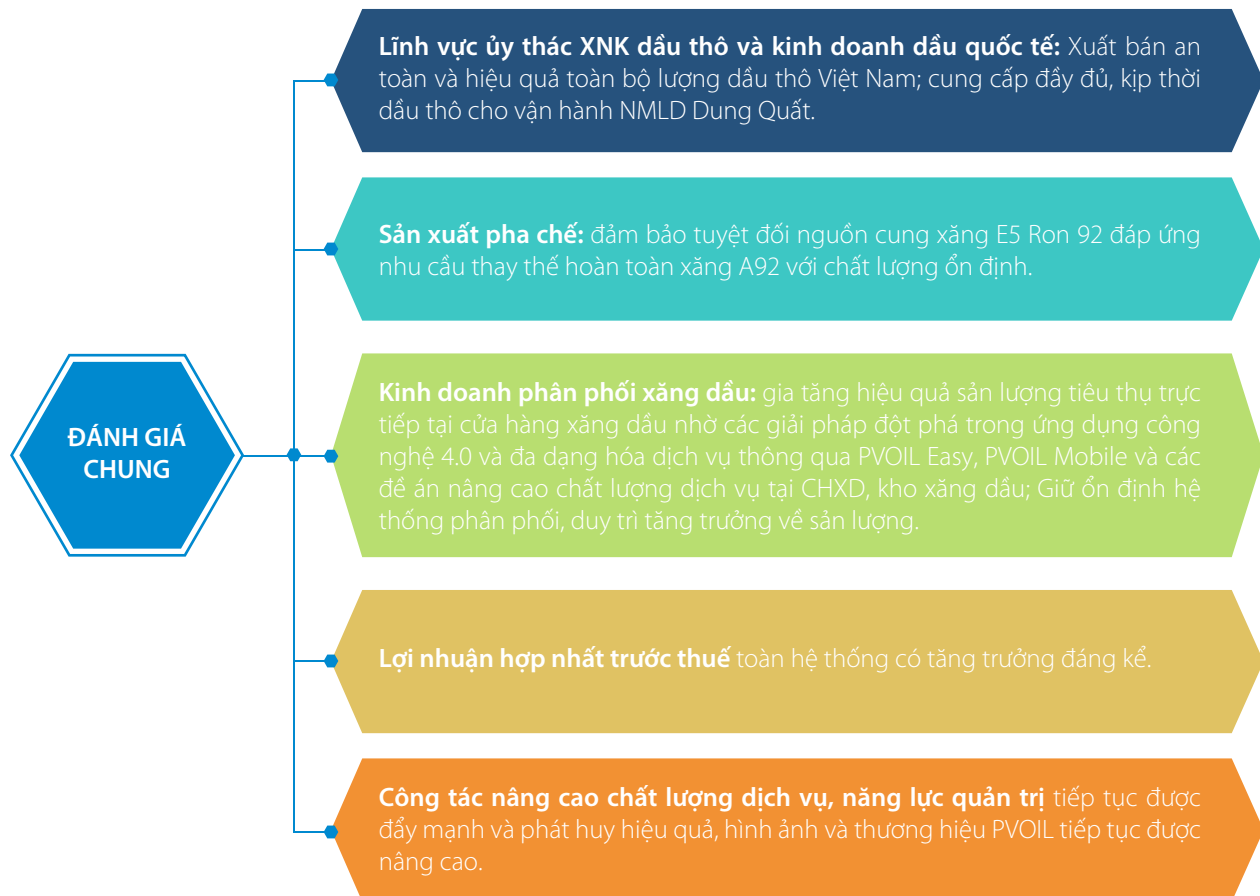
ĐÁNH GIÁ CHUNG

Lĩnh vực ủy thác XNK dầu thô và kinh doanh dầu quốc tế: Xuất bán an toàn và hiệu quả toàn bộ lượng dầu thô Việt Nam; cung cấp đầy đủ, kịp thời dầu thô cho vận hành NMLD Dung Quất.

Sản xuất pha chế: đảm bảo tuyệt đối nguồn cung xăng E5 Ron 92 đáp ứng nhu cầu thay thế hoàn toàn xăng A92 với chất lượng ổn định.

Kinh doanh phân phối xăng dầu: gia tăng hiệu quả sản lượng tiêu thụ trực tiếp tại cửa hàng xăng dầu nhờ các giải pháp đột phá trong ứng dụng công nghệ 4.0 và đa dạng hóa dịch vụ thông qua PVOIL Easy, PVOIL Mobile và các đề án nâng cao chất lượng dịch vụ tại CHXD, kho xăng dầu; Giữ ổn định hệ thống phân phối, duy trì tăng trưởng về sản lượng.

Lợi nhuận hợp nhất trước thuế toàn hệ thống có tăng trưởng đáng kể.

Công tác nâng cao chất lượng dịch vụ, năng lực quản trị tiếp tục được đẩy mạnh và phát huy hiệu quả, hình ảnh và thương hiệu PVOIL tiếp tục được nâng cao.